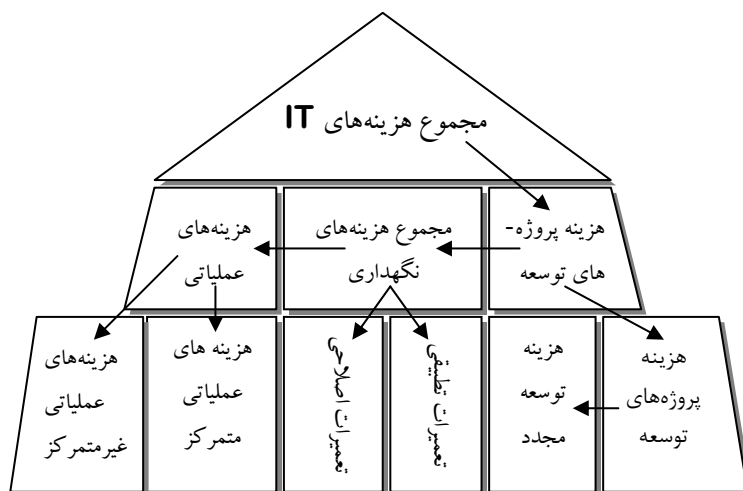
مجموع هزینه‌های IT

هزینه پروژه‌-های توسعه

مجموع هزینه‌های نگهداری

هزینه‌های عملیاتی

هزینه پروژه‌های توسعه

هزینه توسعه مجدد

تعمیرات تطبیقی

تعمیرات اصلاحی

هزینه های عملیاتی متمرکز

هزینه‌های عملیاتی غیرمتمرکز